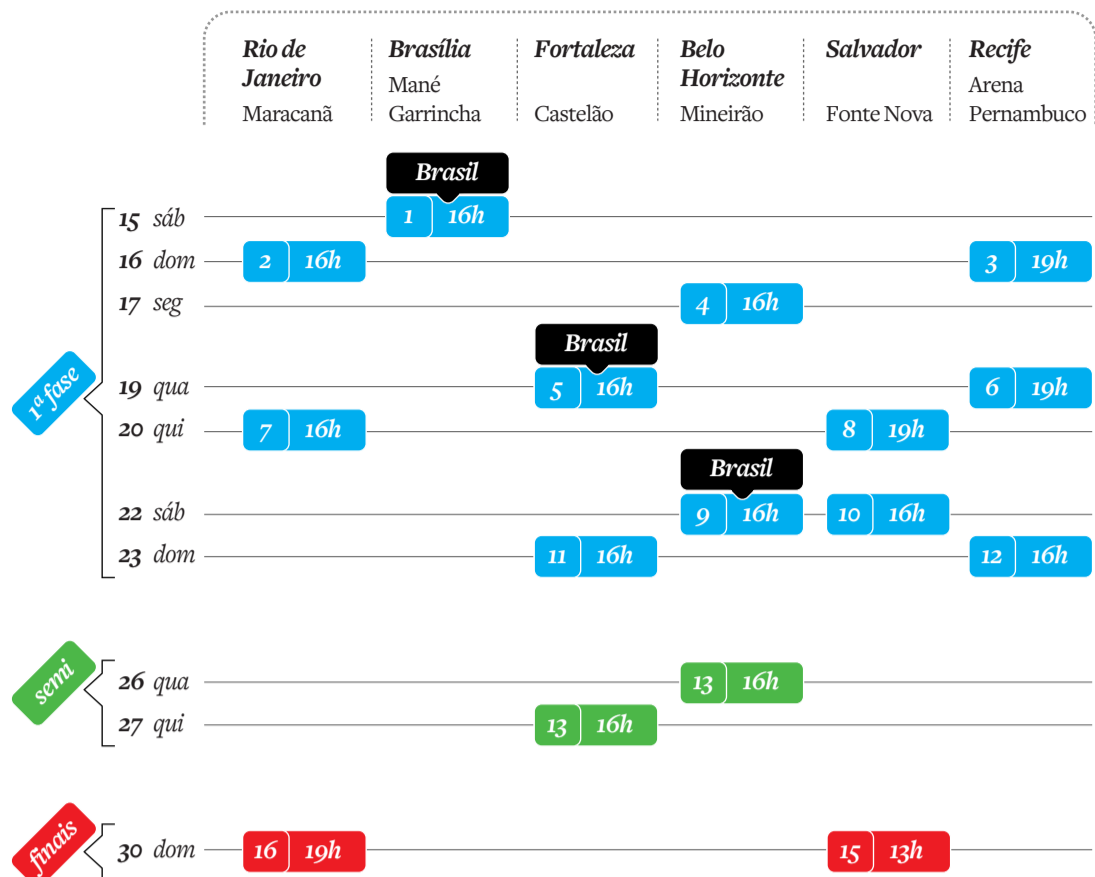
Rio de Janeiro Maracanã | Brasília Mané Garrincha | Fortaleza Castelão | Belo Horizonte Mineirão | Salvador Fonte Nova | Recife Arena Pernambuco

Brasil

15 sáb 1 16h

16 dom 2 16h 3 19h

17 seg 4 16h

Brasil

1ª fase

19 qua 5 16h 6 19h

20 qui 7 16h 8 19h

Brasil

22 sáb 9 16h 10 16h

23 dom 11 16h 12 16h

semi

26 qua 13 16h

27 qui 13 16h

finais

30 dom 16 19h 15 13h